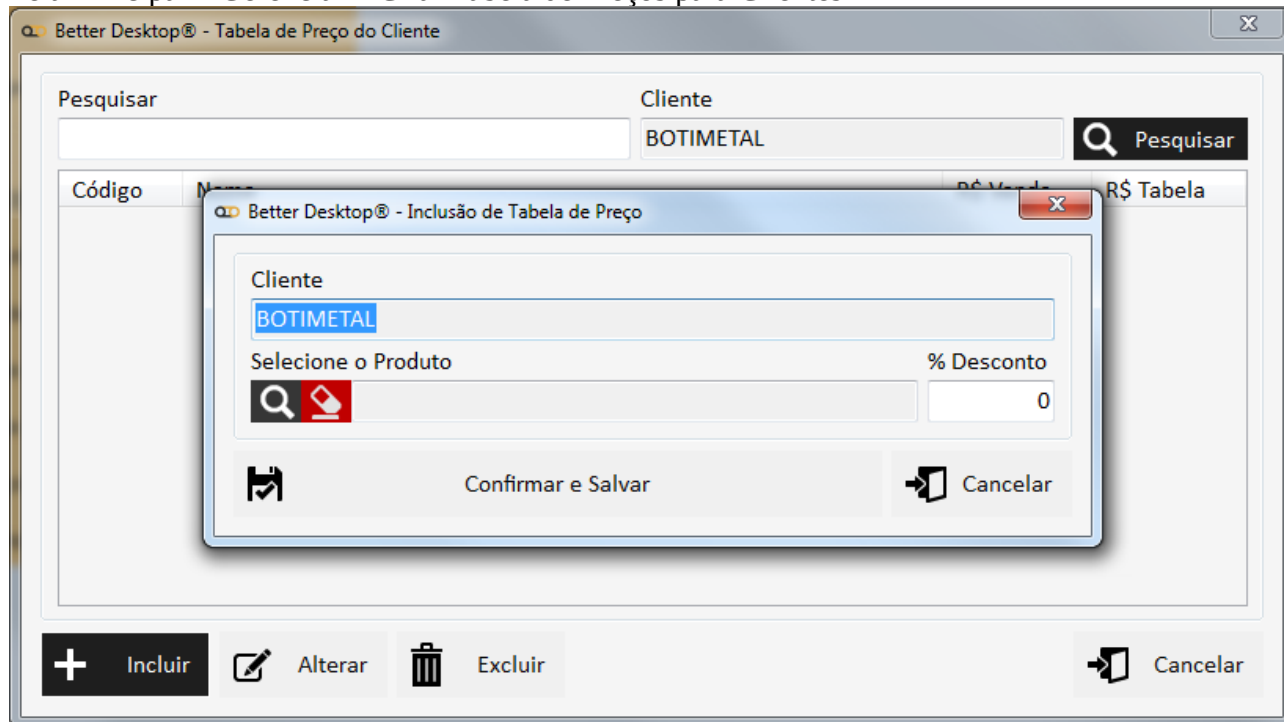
Better Desktop® - Tabela de Preço do Cliente

Pesquisar

Cliente

BOTIMETAL

Pesquisar

| Código | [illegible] | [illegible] | R$ Tabela |
|---|---|---|---|

Better Desktop® - Inclusão de Tabela de Preço

Cliente

BOTIMETAL

Selecione o Produto

% Desconto

0

Confirmar e Salvar

Cancelar

Incluir

Alterar

Excluir

Cancelar